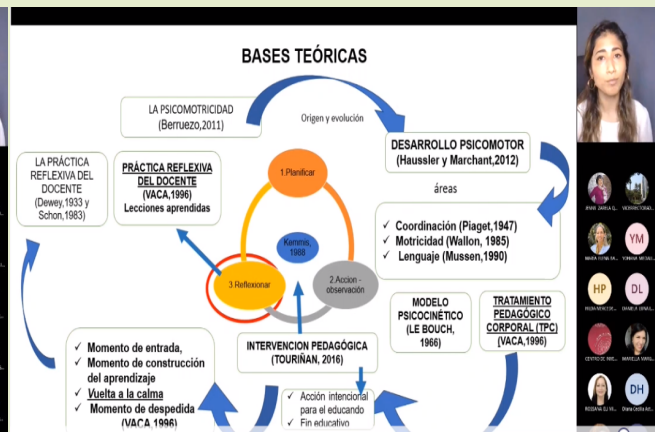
BASES TEÓRICAS

LA PSICOMOTRICIDAD
(Berruezo,2011)

Origen y evolución

DESARROLLO PSICOMOTOR
(Haussler y Marchant,2012)

áreas

✓ Coordinación (Piaget,1947)
✓ Motricidad (Wallon, 1985)
✓ Lenguaje (Mussen,1990)

LA PRÁCTICA REFLEXIVA DEL DOCENTE
(Dewey,1933 y Schon,1983)

PRÁCTICA REFLEXIVA DEL DOCENTE
(VACA,1996)
Lecciones aprendidas

1.Planificar

Kemmis, 1988

3.Reflexionar

2.Accion - observación

MODELO PSICOCINÉTICO
(LE BOUCH, 1966)

TRATAMIENTO PEDAGÓGICO CORPORAL (TPC)
(VACA,1996)

✓ Momento de entrada,
✓ Momento de construcción del aprendizaje
✓ Vuelta a la calma
✓ Momento de despedida
(VACA,1996)

INTERVENCION PEDAGÓGICA
(TOURIÑAN, 2016)

✓ Acción intencional para el educando
✓ Fin educativo

YM
HP
DL
DH